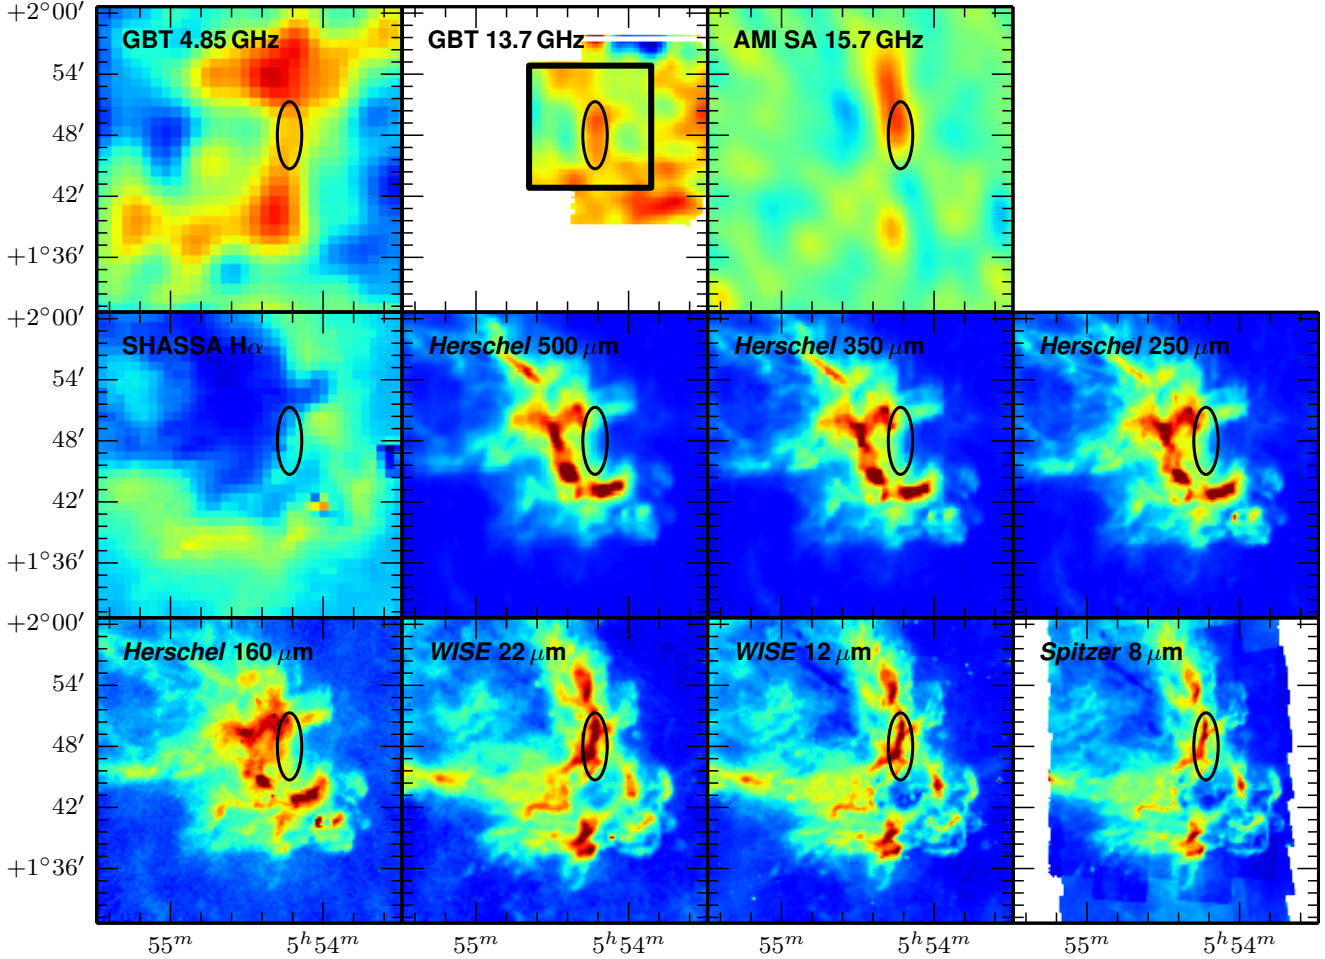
$+2°00'$
$54'$
$48'$
$42'$
$+1°36'$

GBT 4.85 GHz

GBT 13.7 GHz

AMI SA 15.7 GHz

$+2°00'$
$54'$
$48'$
$42'$
$+1°36'$

SHASSA H$\alpha$

*Herschel* 500 $\mu$m

*Herschel* 350 $\mu$m

*Herschel* 250 $\mu$m

$+2°00'$
$54'$
$48'$
$42'$
$+1°36'$

*Herschel* 160 $\mu$m

*WISE* 22 $\mu$m

*WISE* 12 $\mu$m

*Spitzer* 8 $\mu$m

$55^m$ $5^h54^m$ $55^m$ $5^h54^m$ $55^m$ $5^h54^m$ $55^m$ $5^h54^m$